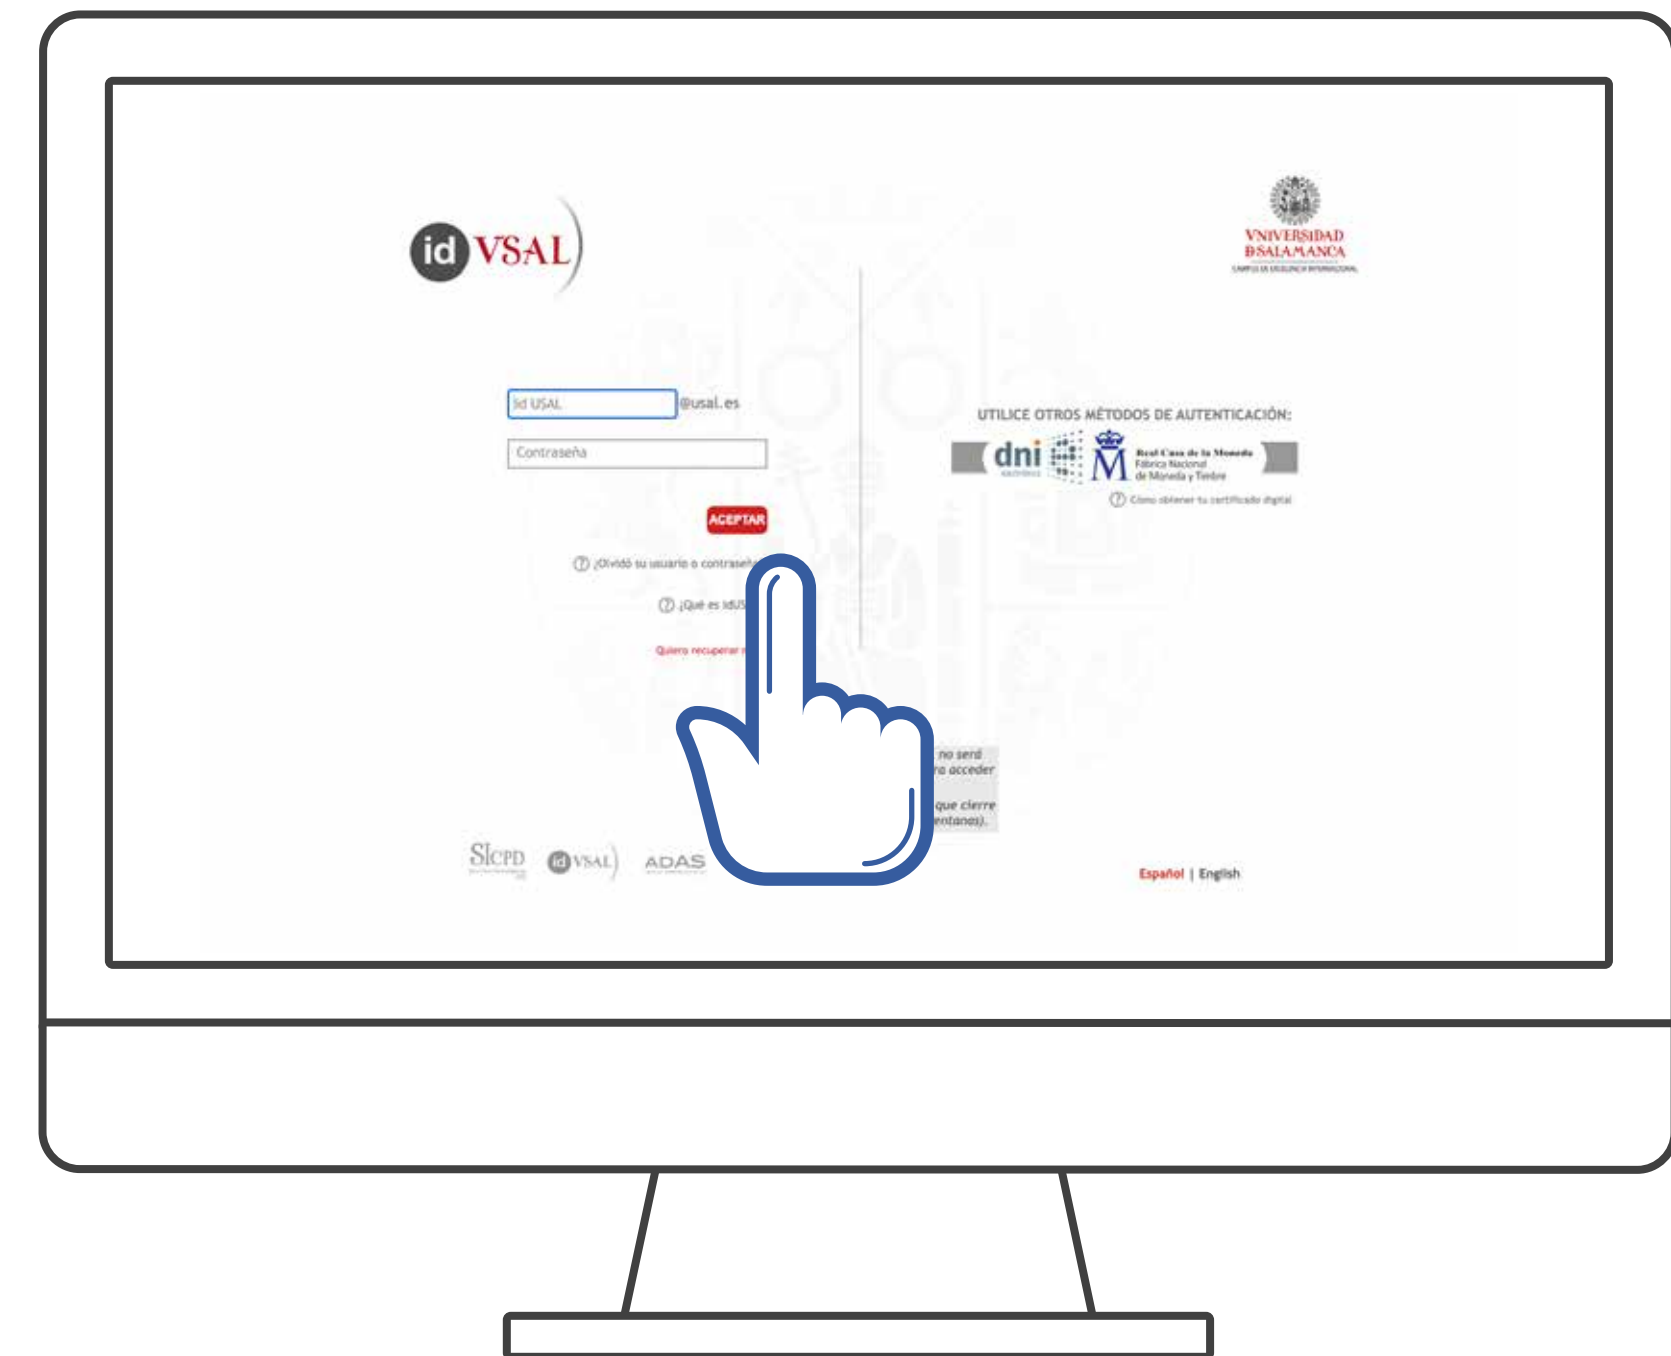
id VSAL

VNIVERSIDAD D SALAMANCA
CAMPUS DE EXCELENCIA INTERNACIONAL

Id USAL @usal.es

Contraseña

ACEPTAR

¿Olvidó su usuario o contraseñ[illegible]

¿Qué es idUS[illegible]

Quiero recuperar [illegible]

UTILICE OTROS MÉTODOS DE AUTENTICACIÓN:

dni electrónico

Real Casa de la Moneda Fábrica Nacional de Moneda y Timbre

Cómo obtener tu certificado digital

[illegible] no será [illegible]ra acceder

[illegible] que cierre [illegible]entanas).

SICPD

id VSAL

ADAS

Español | English